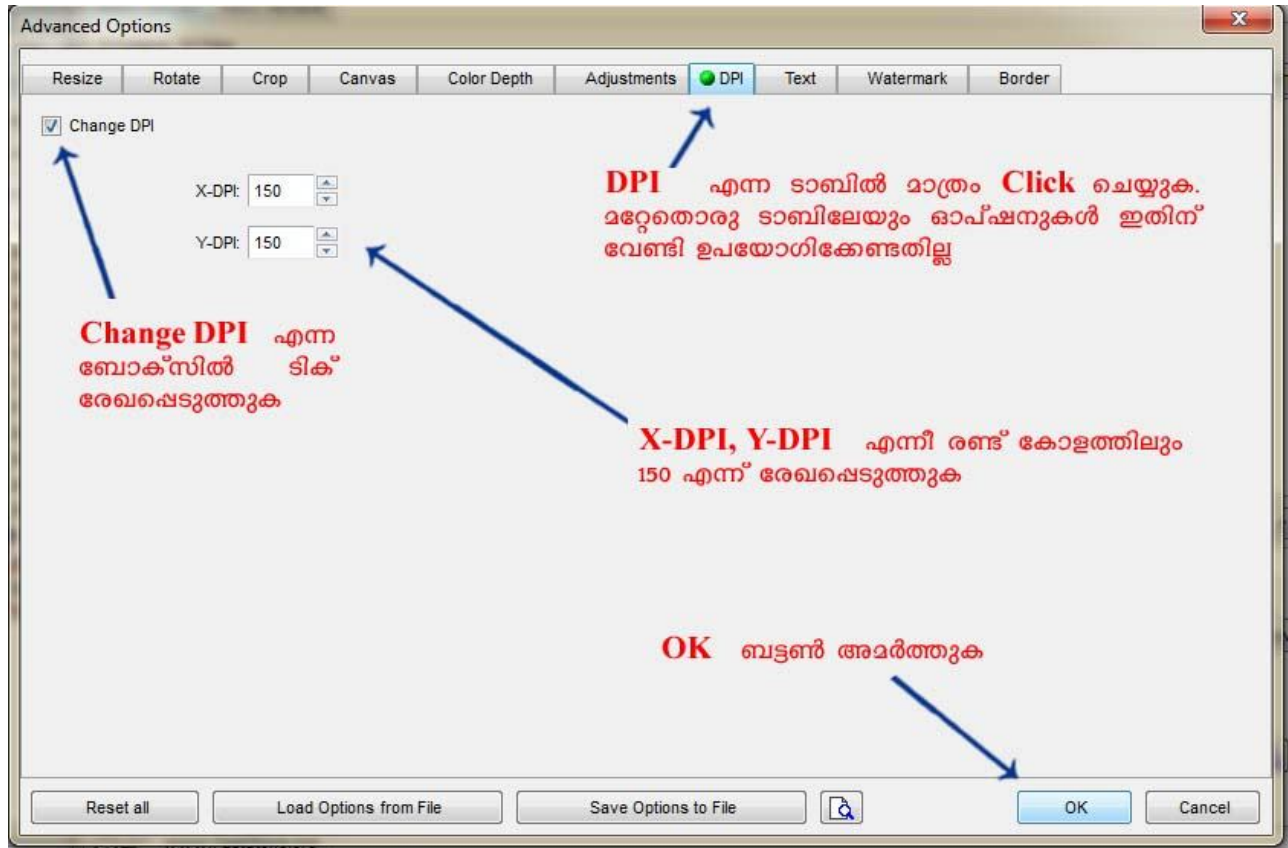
Advanced Options

Resize | Rotate | Crop | Canvas | Color Depth | Adjustments | DPI | Text | Watermark | Border

Change DPI

X-DPI: 150

Y-DPI: 150

DPI എന്ന ടാബിൽ മാത്രം Click ചെയ്യുക. മറ്റേതൊരു ടാബിലേയും ഓപ്ഷനുകൾ ഇതിന് വേണ്ടി ഉപയോഗിക്കേണ്ടതില്ല

Change DPI എന്ന ബോക്സിൽ ടിക് രേഖപ്പെടുത്തുക

X-DPI, Y-DPI എന്നീ രണ്ട് കോളത്തിലും 150 എന്ന് രേഖപ്പെടുത്തുക

OK ബട്ടൺ അമർത്തുക

Reset all | Load Options from File | Save Options to File | OK | Cancel